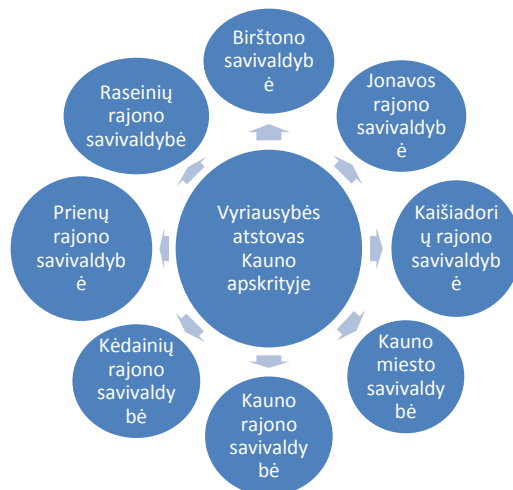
Vyriausybės atstovas Kauno apskrityje

Birštono savivaldyb ė

Jonavos rajono savivaldyb ė

Kaišiadori ų rajono savivaldyb ė

Kauno miesto savivaldy bė

Kauno rajono savivaldy bė

Kėdainių rajono savivaldy bė

Prienų rajono savivaldyb ė

Raseinių rajono savivaldybė